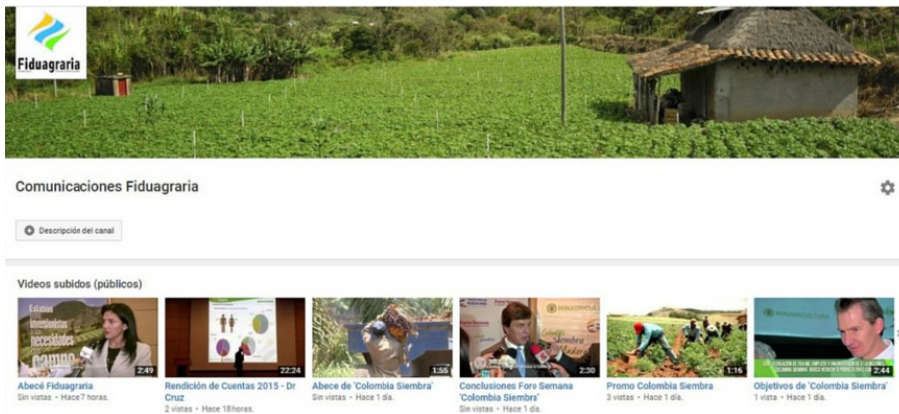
Fiduagraria

Comunicaciones Fiduagraria

Descripción del canal

Videos subidos (públicos)

2:49
Abecé Fiduagraria
Sin vistas • Hace 7 horas.

22:24
Rendición de Cuentas 2015 - Dr Cruz
2 vistas • Hace 18 horas.

1:55
Abece de 'Colombia Siembra'
Sin vistas • Hace 1 día.

2:30
Conclusiones Foro Semana 'Colombia Siembra'
Sin vistas • Hace 1 día.

1:16
Promo Colombia Siembra
3 vistas • Hace 1 día.

2:44
Objetivos de 'Colombia Siembra'
1 vista • Hace 1 día.